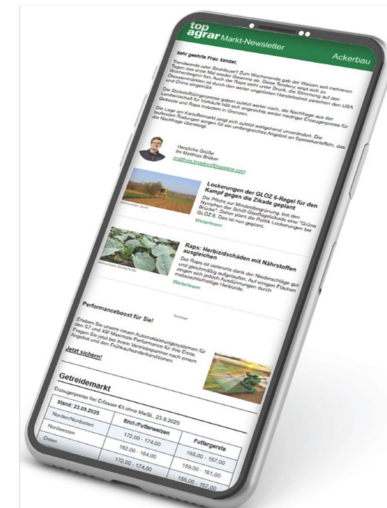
top agrar Markt-Newsletter

Ackerbau

Sehr geehrte Frau Sander,

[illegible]

Herzliche Grüße
Ihr Matthias Bröker

Lockerungen der GLÖZ 6-Regel für den Kampf gegen die Zikade geplant

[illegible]

Weiterlesen

Raps: Herbizidschäden mit Nährstoffen ausgleichen

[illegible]

Weiterlesen

Performanceboost für Sie!

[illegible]

Jetzt sichern!

Getreidemarkt

Erzeugerpreise frei Erfasser €/t ohne MwSt., 23.9.2025

| Stand: 23.09.2025 | Brot-/Futterweizen | Futtergerste |
|---|---|---|
| Norden/Nordosten | 172,00 - 174,00 | 158,00 - 167,00 |
| Nordwesten | 162,00 - 164,00 | 155,00 - 161,00 |
| Osten | 172,00 - 178,00 | 155,00 - 157,00 |